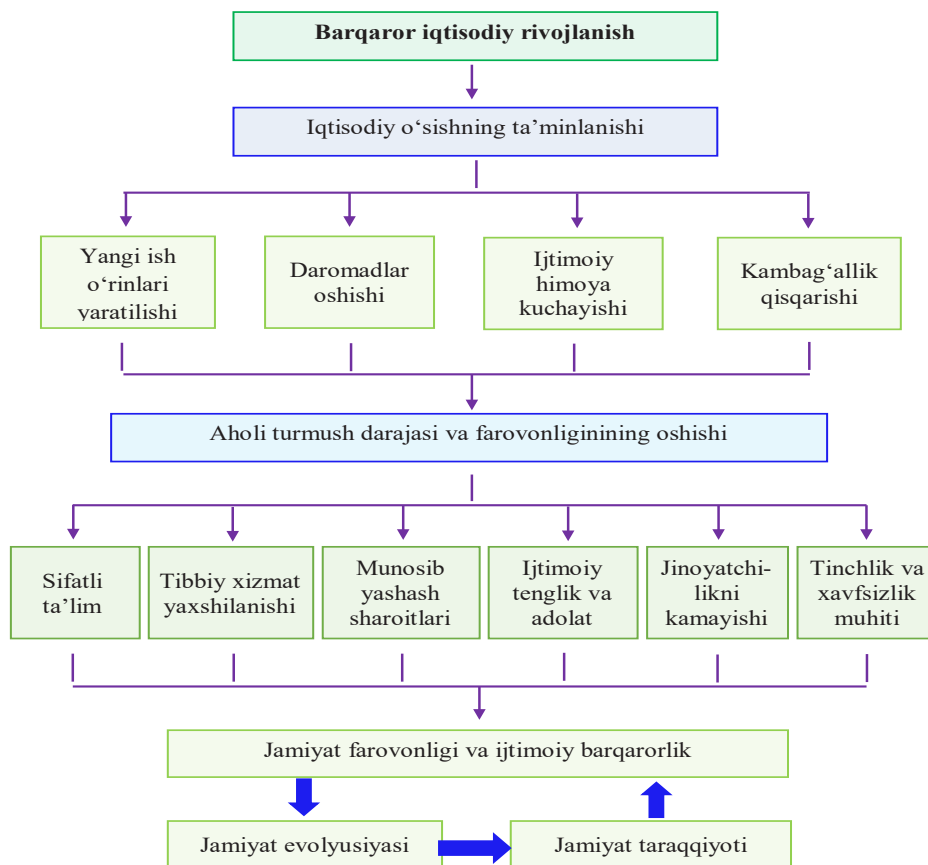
Barqaror iqtisodiy rivojlanish

Iqtisodiy o‘sishning ta’minlanishi

Yangi ish o‘rinlari yaratilishi

Daromadlar oshishi

Ijtimoiy himoya kuchayishi

Kambag‘allik qisqarishi

Aholi turmush darajasi va farovonligining oshishi

Sifatli ta’lim

Tibbiy xizmat yaxshilanishi

Munosib yashash sharoitlari

Ijtimoiy tenglik va adolat

Jinoyatchilikni kamayishi

Tinchlik va xavfsizlik muhiti

Jamiyat farovonligi va ijtimoiy barqarorlik

Jamiyat evolyusiyasi

Jamiyat taraqqiyoti